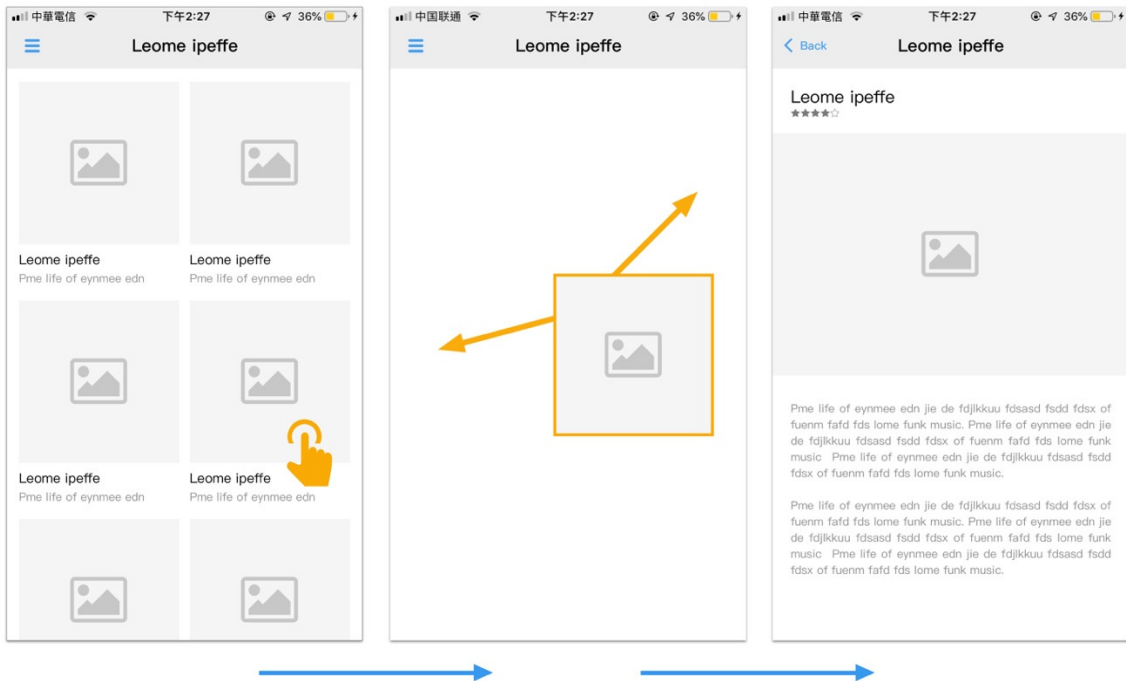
中華電信 下午2:27 36%

Leome ipeffe

Leome ipeffe
Pme life of eynmee edn

Leome ipeffe
Pme life of eynmee edn

Leome ipeffe
Pme life of eynmee edn

Leome ipeffe
Pme life of eynmee edn

中国联通 下午2:27 36%

Leome ipeffe

中華電信 下午2:27 36%

Back Leome ipeffe

Leome ipeffe

Pme life of eynmee edn jie de fdjlkkuu fdsasd fsdd fdsx of fuenm fafd fds lome funk music. Pme life of eynmee edn jie de fdjlkkuu fdsasd fsdd fdsx of fuenm fafd fds lome funk music Pme life of eynmee edn jie de fdjlkkuu fdsasd fsdd fdsx of fuenm fafd fds lome funk music.

Pme life of eynmee edn jie de fdjlkkuu fdsasd fsdd fdsx of fuenm fafd fds lome funk music. Pme life of eynmee edn jie de fdjlkkuu fdsasd fsdd fdsx of fuenm fafd fds lome funk music Pme life of eynmee edn jie de fdjlkkuu fdsasd fsdd fdsx of fuenm fafd fds lome funk music.